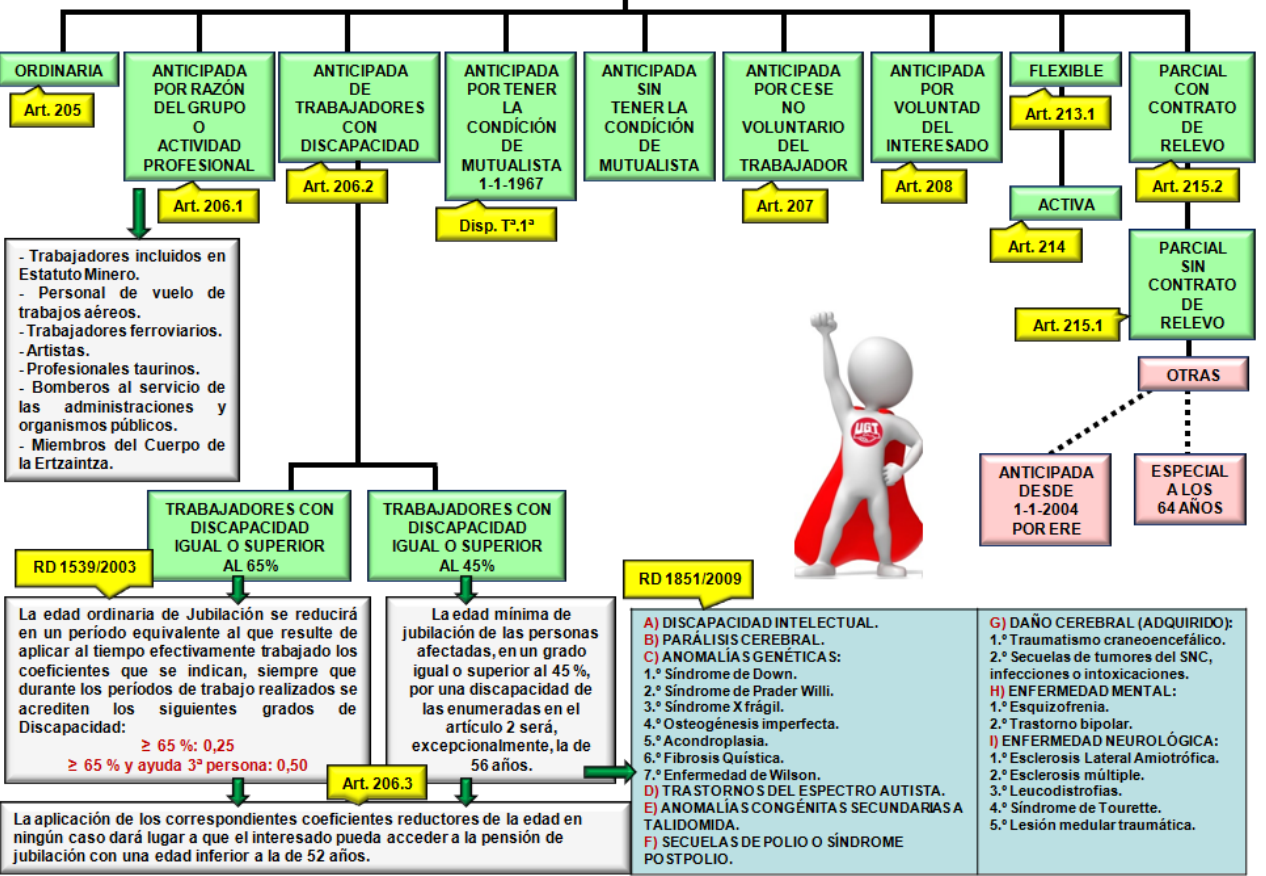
ORDINARIA

Art. 205

ANTICIPADA POR RAZÓN DEL GRUPO O ACTIVIDAD PROFESIONAL

Art. 206.1

ANTICIPADA DE TRABAJADORES CON DISCAPACIDAD

Art. 206.2

ANTICIPADA POR TENER LA CONDICIÓN DE MUTUALISTA 1-1-1967

Disp. Tª.1ª

ANTICIPADA SIN TENER LA CONDICIÓN DE MUTUALISTA

ANTICIPADA POR CESE NO VOLUNTARIO DEL TRABAJADOR

Art. 207

ANTICIPADA POR VOLUNTAD DEL INTERESADO

Art. 208

FLEXIBLE

Art. 213.1

ACTIVA

Art. 214

PARCIAL CON CONTRATO DE RELEVO

Art. 215.2

PARCIAL SIN CONTRATO DE RELEVO

Art. 215.1

OTRAS

ANTICIPADA DESDE 1-1-2004 POR ERE

ESPECIAL A LOS 64 AÑOS

- Trabajadores incluidos en Estatuto Minero.
- Personal de vuelo de trabajos aéreos.
- Trabajadores ferroviarios.
- Artistas.
- Profesionales taurinos.
- Bomberos al servicio de las administraciones y organismos públicos.
- Miembros del Cuerpo de la Ertzaintza.

TRABAJADORES CON DISCAPACIDAD IGUAL O SUPERIOR AL 65%

TRABAJADORES CON DISCAPACIDAD IGUAL O SUPERIOR AL 45%

RD 1539/2003

La edad ordinaria de Jubilación se reducirá en un período equivalente al que resulte de aplicar al tiempo efectivamente trabajado los coeficientes que se indican, siempre que durante los períodos de trabajo realizados se acrediten los siguientes grados de Discapacidad:

≥ 65 %: 0,25
≥ 65 % y ayuda 3ª persona: 0,50

La edad mínima de jubilación de las personas afectadas, en un grado igual o superior al 45 %, por una discapacidad de las enumeradas en el artículo 2 será, excepcionalmente, la de 56 años.

Art. 206.3

La aplicación de los correspondientes coeficientes reductores de la edad en ningún caso dará lugar a que el interesado pueda acceder a la pensión de jubilación con una edad inferior a la de 52 años.

RD 1851/2009

A) DISCAPACIDAD INTELECTUAL.
B) PARÁLISIS CEREBRAL.
C) ANOMALÍAS GENÉTICAS:
1.º Síndrome de Down.
2.º Síndrome de Prader Willi.
3.º Síndrome X frágil.
4.º Osteogénesis imperfecta.
5.º Acondroplasia.
6.º Fibrosis Quística.
7.º Enfermedad de Wilson.
D) TRASTORNOS DEL ESPECTRO AUTISTA.
E) ANOMALÍAS CONGÉNITAS SECUNDARIAS A TALIDOMIDA.
F) SECUELAS DE POLIO O SÍNDROME POSTPOLIO.

G) DAÑO CEREBRAL (ADQUIRIDO):
1.º Traumatismo craneoencefálico.
2.º Secuelas de tumores del SNC, infecciones o intoxicaciones.
H) ENFERMEDAD MENTAL:
1.º Esquizofrenia.
2.º Trastorno bipolar.
I) ENFERMEDAD NEUROLÓGICA:
1.º Esclerosis Lateral Amiotrófica.
2.º Esclerosis múltiple.
3.º Leucodistrofias.
4.º Síndrome de Tourette.
5.º Lesión medular traumática.

UGT